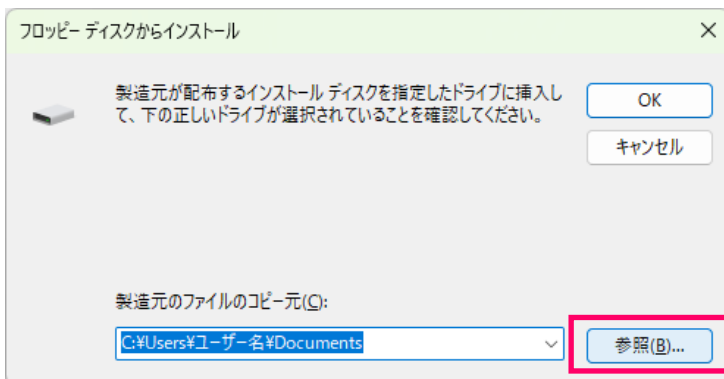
フロッピー ディスクからインストール

×

製造元が配布するインストール ディスクを指定したドライブに挿入して、下の正しいドライブが選択されていることを確認してください。

OK

キャンセル

製造元のファイルのコピー元(C):

C:¥Users¥ユーザー名¥Documents

参照(B)...